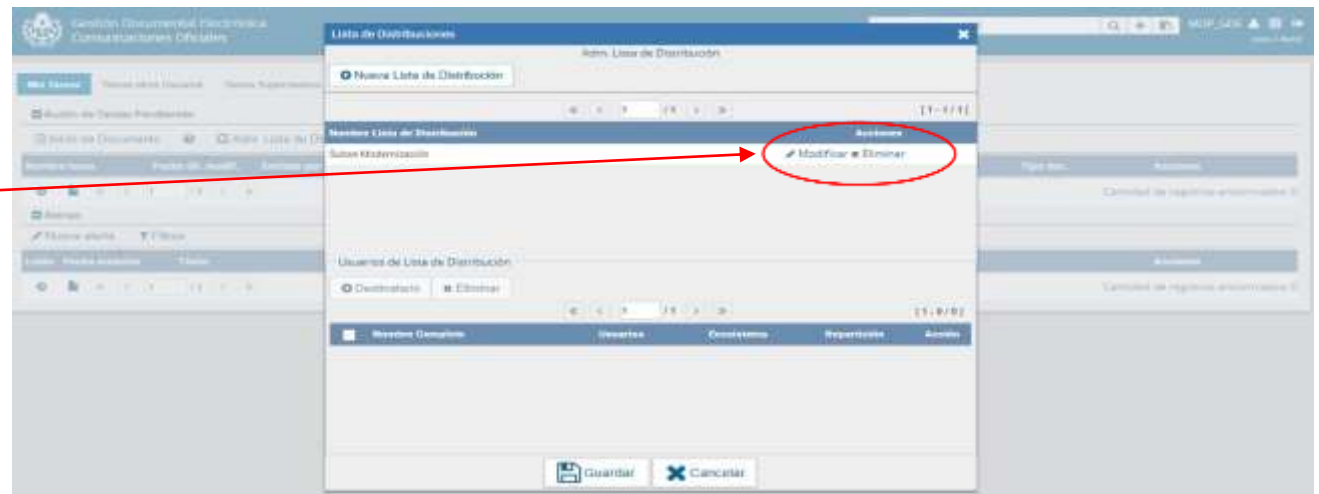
Gestión Documental Electrónica
Comunicaciones Oficiales

Mis Tareas

Lista de Distribuciones

Adm. Lista de Distribución

Nueva Lista de Distribución

1 / 1 [1-1/1]

| Nombre Lista de Distribución | Acciones |
|---|---|
| Subse Modernización | Modificar Eliminar |

Usuarios de Lista de Distribución

Destinatario Eliminar

1 / 1 [1-0/0]

| Nombre Completo | Usuarios | Ecosistema | Repartición | Acción |
|---|---|---|---|---|

Guardar Cancelar

Cantidad de registros encontrados: 0

Cantidad de registros encontrados: 0